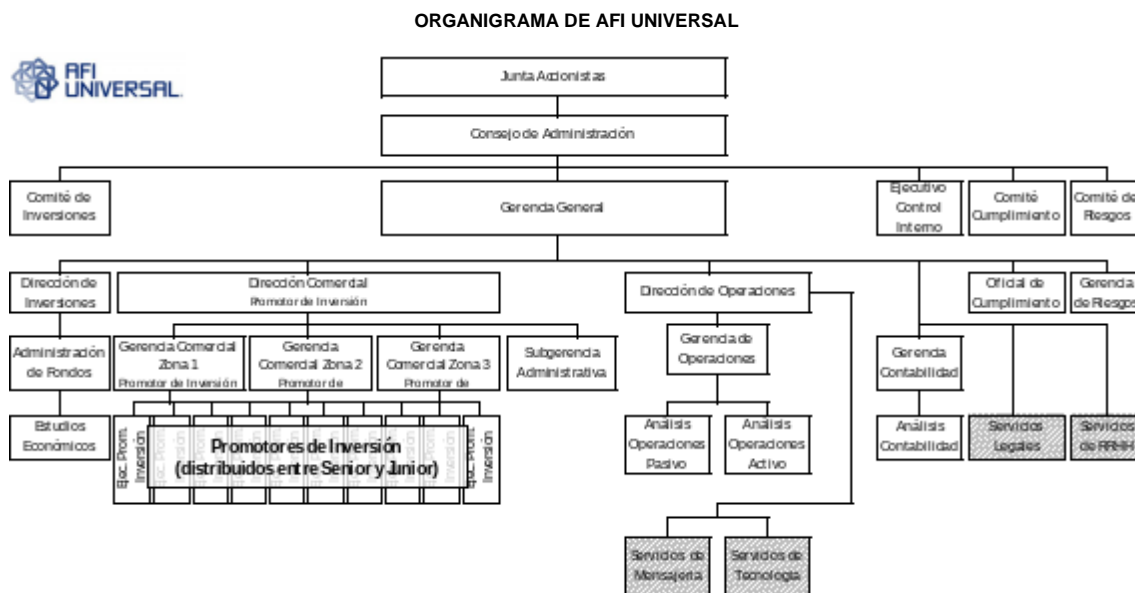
ORGANIGRAMA DE AFI UNIVERSAL

AFI UNIVERSAL

Junta Accionistas

Consejo de Administración

Comité de Inversiones

Gerencia General

Ejecutivo Control Interno

Comité Cumplimiento

Comité de Riesgos

Dirección de Inversiones

Dirección Comercial
Promotor de Inversión

Dirección de Operaciones

Oficial de Cumplimiento

Gerencia de Riesgos

Administración de Fondos

Gerencia Comercial Zona 1
Promotor de Inversión

Gerencia Comercial Zona 2
Promotor de

Gerencia Comercial Zona 3
Promotor de

Subgerencia Administrativa

Gerencia de Operaciones

Gerencia Contabilidad

Estudios Económicos

Ejec. Prom. Inversión

Promotores de Inversión
(distribuidos entre Senior y Junior)

Ejec. Prom. Inversión

Análisis Operaciones Pasivo

Análisis Operaciones Activo

Análisis Contabilidad

Servicios Legales

Servicios de RRHH

Servicios de Mensajería

Servicios de Tecnología